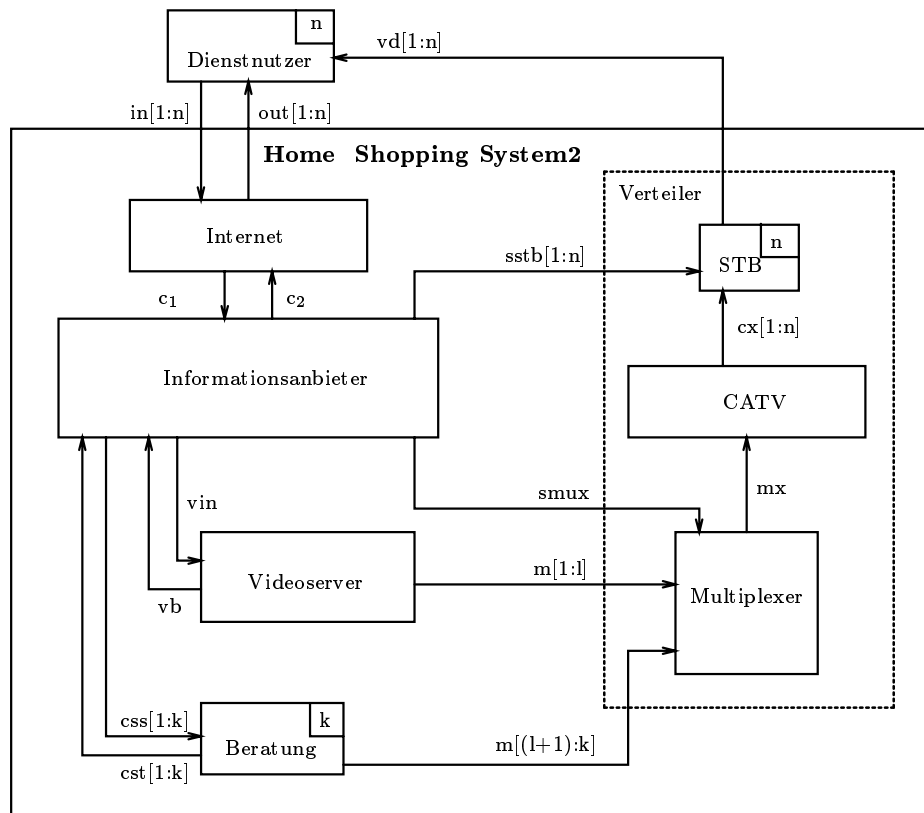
n
Dienstnutzer
vd[1:n]
in[1:n]
out[1:n]
**Home Shopping System2**
Verteiler
Internet
sstb[1:n]
STB
n
$c_1$
$c_2$
cx[1:n]
Informationsanbieter
CATV
vin
smux
mx
Videoserver
m[1:l]
Multiplexer
vb
css[1:k]
Beratung
k
m[(l+1):k]
cst[1:k]